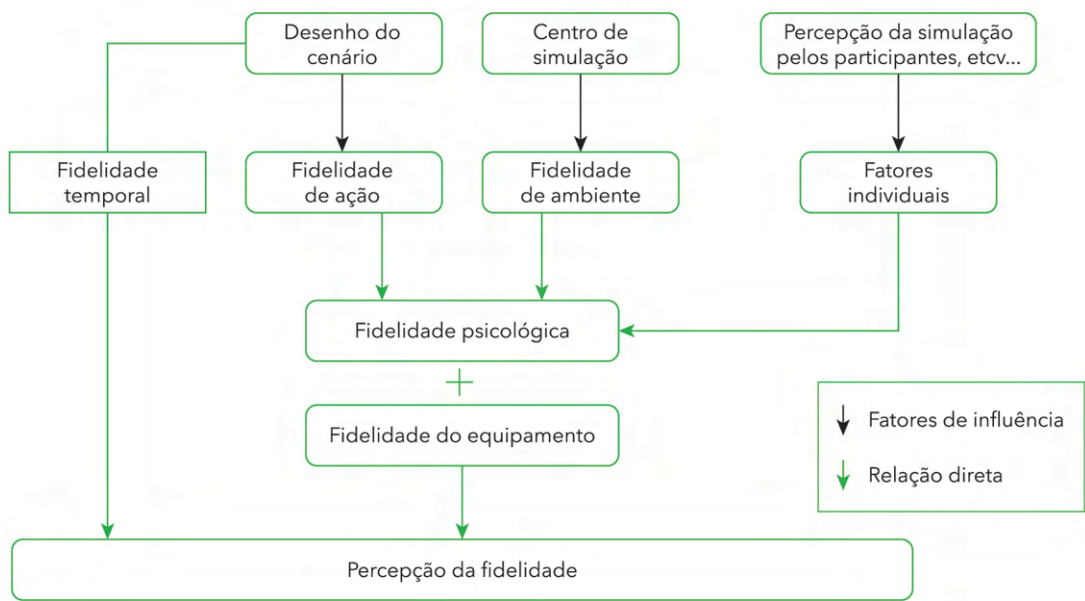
Desenho do cenário

Centro de simulação

Percepção da simulação pelos participantes, etcv...

Fidelidade temporal

Fidelidade de ação

Fidelidade de ambiente

Fatores individuais

Fidelidade psicológica

+

Fidelidade do equipamento

Percepção da fidelidade

Fatores de influência

Relação direta